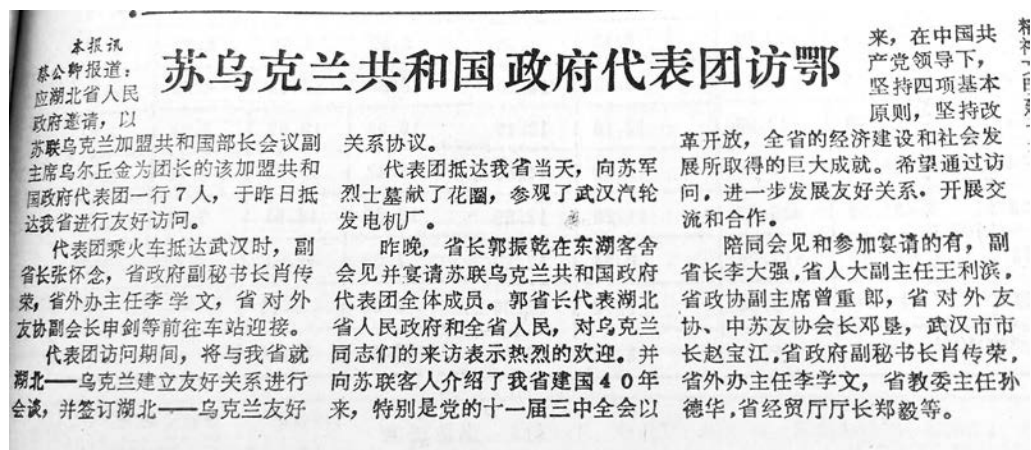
本报讯 綦公卿报道：应湖北省人民政府邀请，以

苏乌克兰共和国政府代表团访鄂

苏联乌克兰加盟共和国部长会议副主席乌尔丘金为团长的该加盟共和国政府代表团一行7人，于昨日抵达我省进行友好访问。

代表团乘火车抵达武汉时，副省长张怀念，省政府副秘书长肖传荣，省外办主任李学文，省对外友协副会长申剑等前往车站迎接。

代表团访问期间，将与我省就湖北——乌克兰建立友好关系进行会谈，并签订湖北——乌克兰友好关系协议。

代表团抵达我省当天，向苏军烈士墓献了花圈，参观了武汉汽轮发电机厂。

昨晚，省长郭振乾在东湖客舍会见并宴请苏联乌克兰共和国政府代表团全体成员。郭省长代表湖北省人民政府和全省人民，对乌克兰同志们的来访表示热烈的欢迎。并向苏联客人介绍了我省建国40年来，特别是党的十一届三中全会以来，在中国共产党领导下，坚持四项基本原则，坚持改革开放，全省的经济建设和社会发展所取得的巨大成就。希望通过访问，进一步发展友好关系，开展交流和合作。

陪同会见和参加宴请的有，副省长李大强，省人大副主任王利滨，省政协副主席曾重郎，省对外友协、中苏友协会长邓垦，武汉市市长赵宝江，省政府副秘书长肖传荣，省外办主任李学文，省教委主任孙德华，省经贸厅厅长郑毅等。

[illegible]